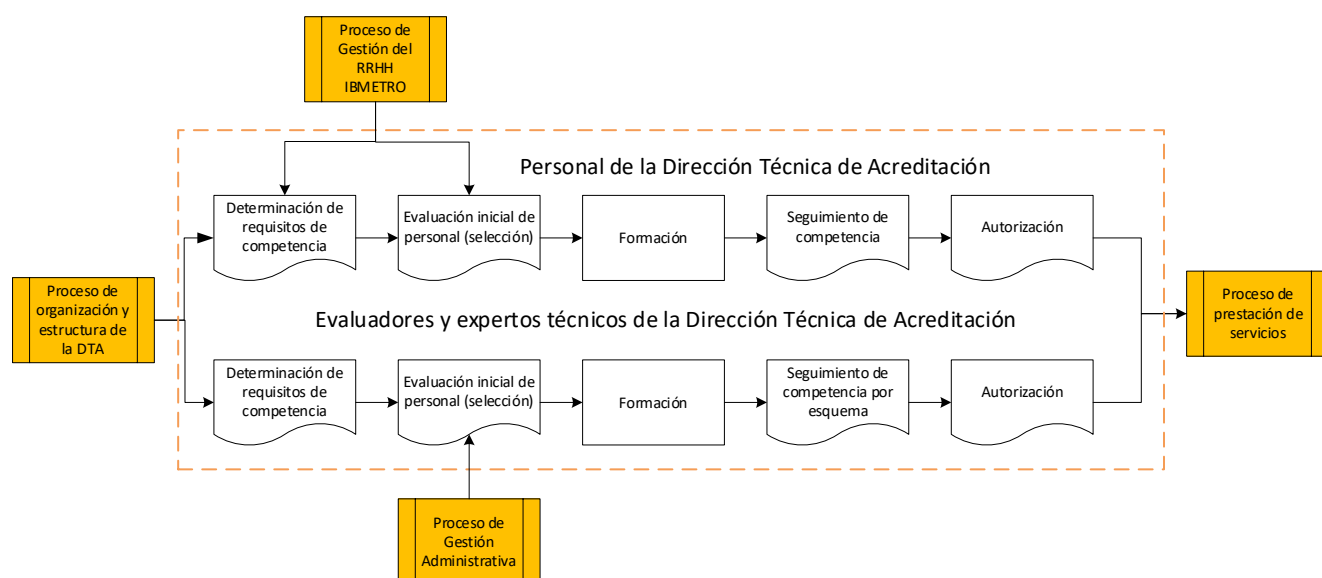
Proceso de Gestión del RRHH IBMETRO

Personal de la Dirección Técnica de Acreditación

Determinación de requisitos de competencia

Evaluación inicial de personal (selección)

Formación

Seguimiento de competencia

Autorización

Proceso de organización y estructura de la DTA

Evaluadores y expertos técnicos de la Dirección Técnica de Acreditación

Proceso de prestación de servicios

Determinación de requisitos de competencia

Evaluación inicial de personal (selección)

Formación

Seguimiento de competencia por esquema

Autorización

Proceso de Gestión Administrativa